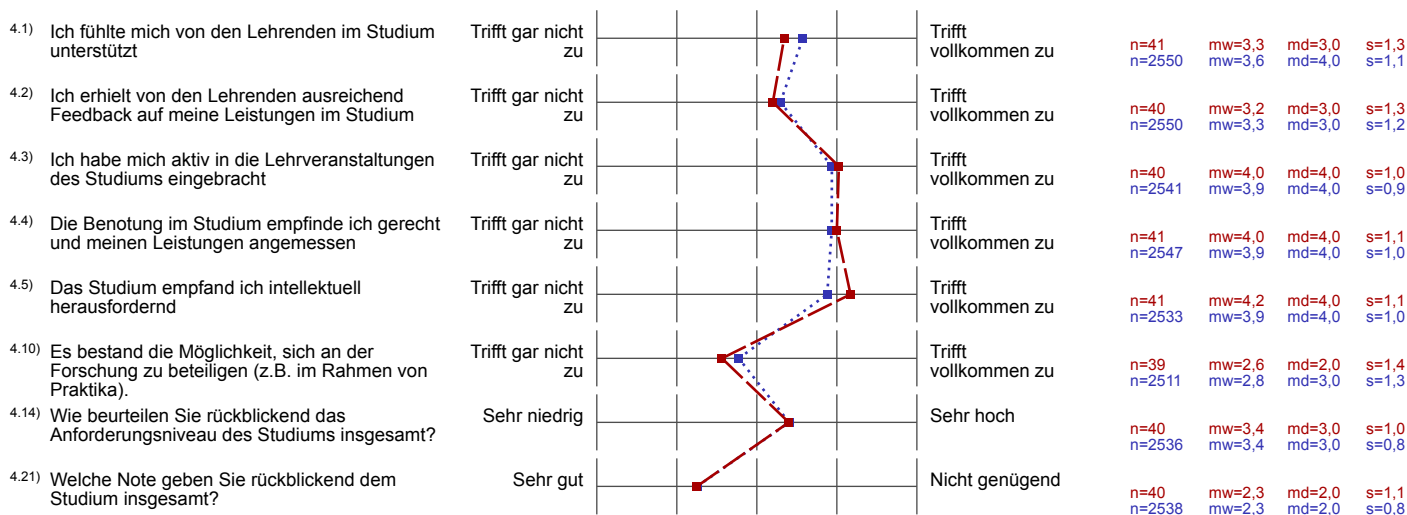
4.1) Ich fühlte mich von den Lehrenden im Studium unterstützt | Trifft gar nicht zu | Trifft vollkommen zu | n=41 mw=3,3 md=3,0 s=1,3 | n=2550 mw=3,6 md=4,0 s=1,1

4.2) Ich erhielt von den Lehrenden ausreichend Feedback auf meine Leistungen im Studium | Trifft gar nicht zu | Trifft vollkommen zu | n=40 mw=3,2 md=3,0 s=1,3 | n=2550 mw=3,3 md=3,0 s=1,2

4.3) Ich habe mich aktiv in die Lehrveranstaltungen des Studiums eingebracht | Trifft gar nicht zu | Trifft vollkommen zu | n=40 mw=4,0 md=4,0 s=1,0 | n=2541 mw=3,9 md=4,0 s=0,9

4.4) Die Benotung im Studium empfinde ich gerecht und meinen Leistungen angemessen | Trifft gar nicht zu | Trifft vollkommen zu | n=41 mw=4,0 md=4,0 s=1,1 | n=2547 mw=3,9 md=4,0 s=1,0

4.5) Das Studium empfand ich intellektuell herausfordernd | Trifft gar nicht zu | Trifft vollkommen zu | n=41 mw=4,2 md=4,0 s=1,1 | n=2533 mw=3,9 md=4,0 s=1,0

4.10) Es bestand die Möglichkeit, sich an der Forschung zu beteiligen (z.B. im Rahmen von Praktika). | Trifft gar nicht zu | Trifft vollkommen zu | n=39 mw=2,6 md=2,0 s=1,4 | n=2511 mw=2,8 md=3,0 s=1,3

4.14) Wie beurteilen Sie rückblickend das Anforderungsniveau des Studiums insgesamt? | Sehr niedrig | Sehr hoch | n=40 mw=3,4 md=3,0 s=1,0 | n=2536 mw=3,4 md=3,0 s=0,8

4.21) Welche Note geben Sie rückblickend dem Studium insgesamt? | Sehr gut | Nicht genügend | n=40 mw=2,3 md=2,0 s=1,1 | n=2538 mw=2,3 md=2,0 s=0,8